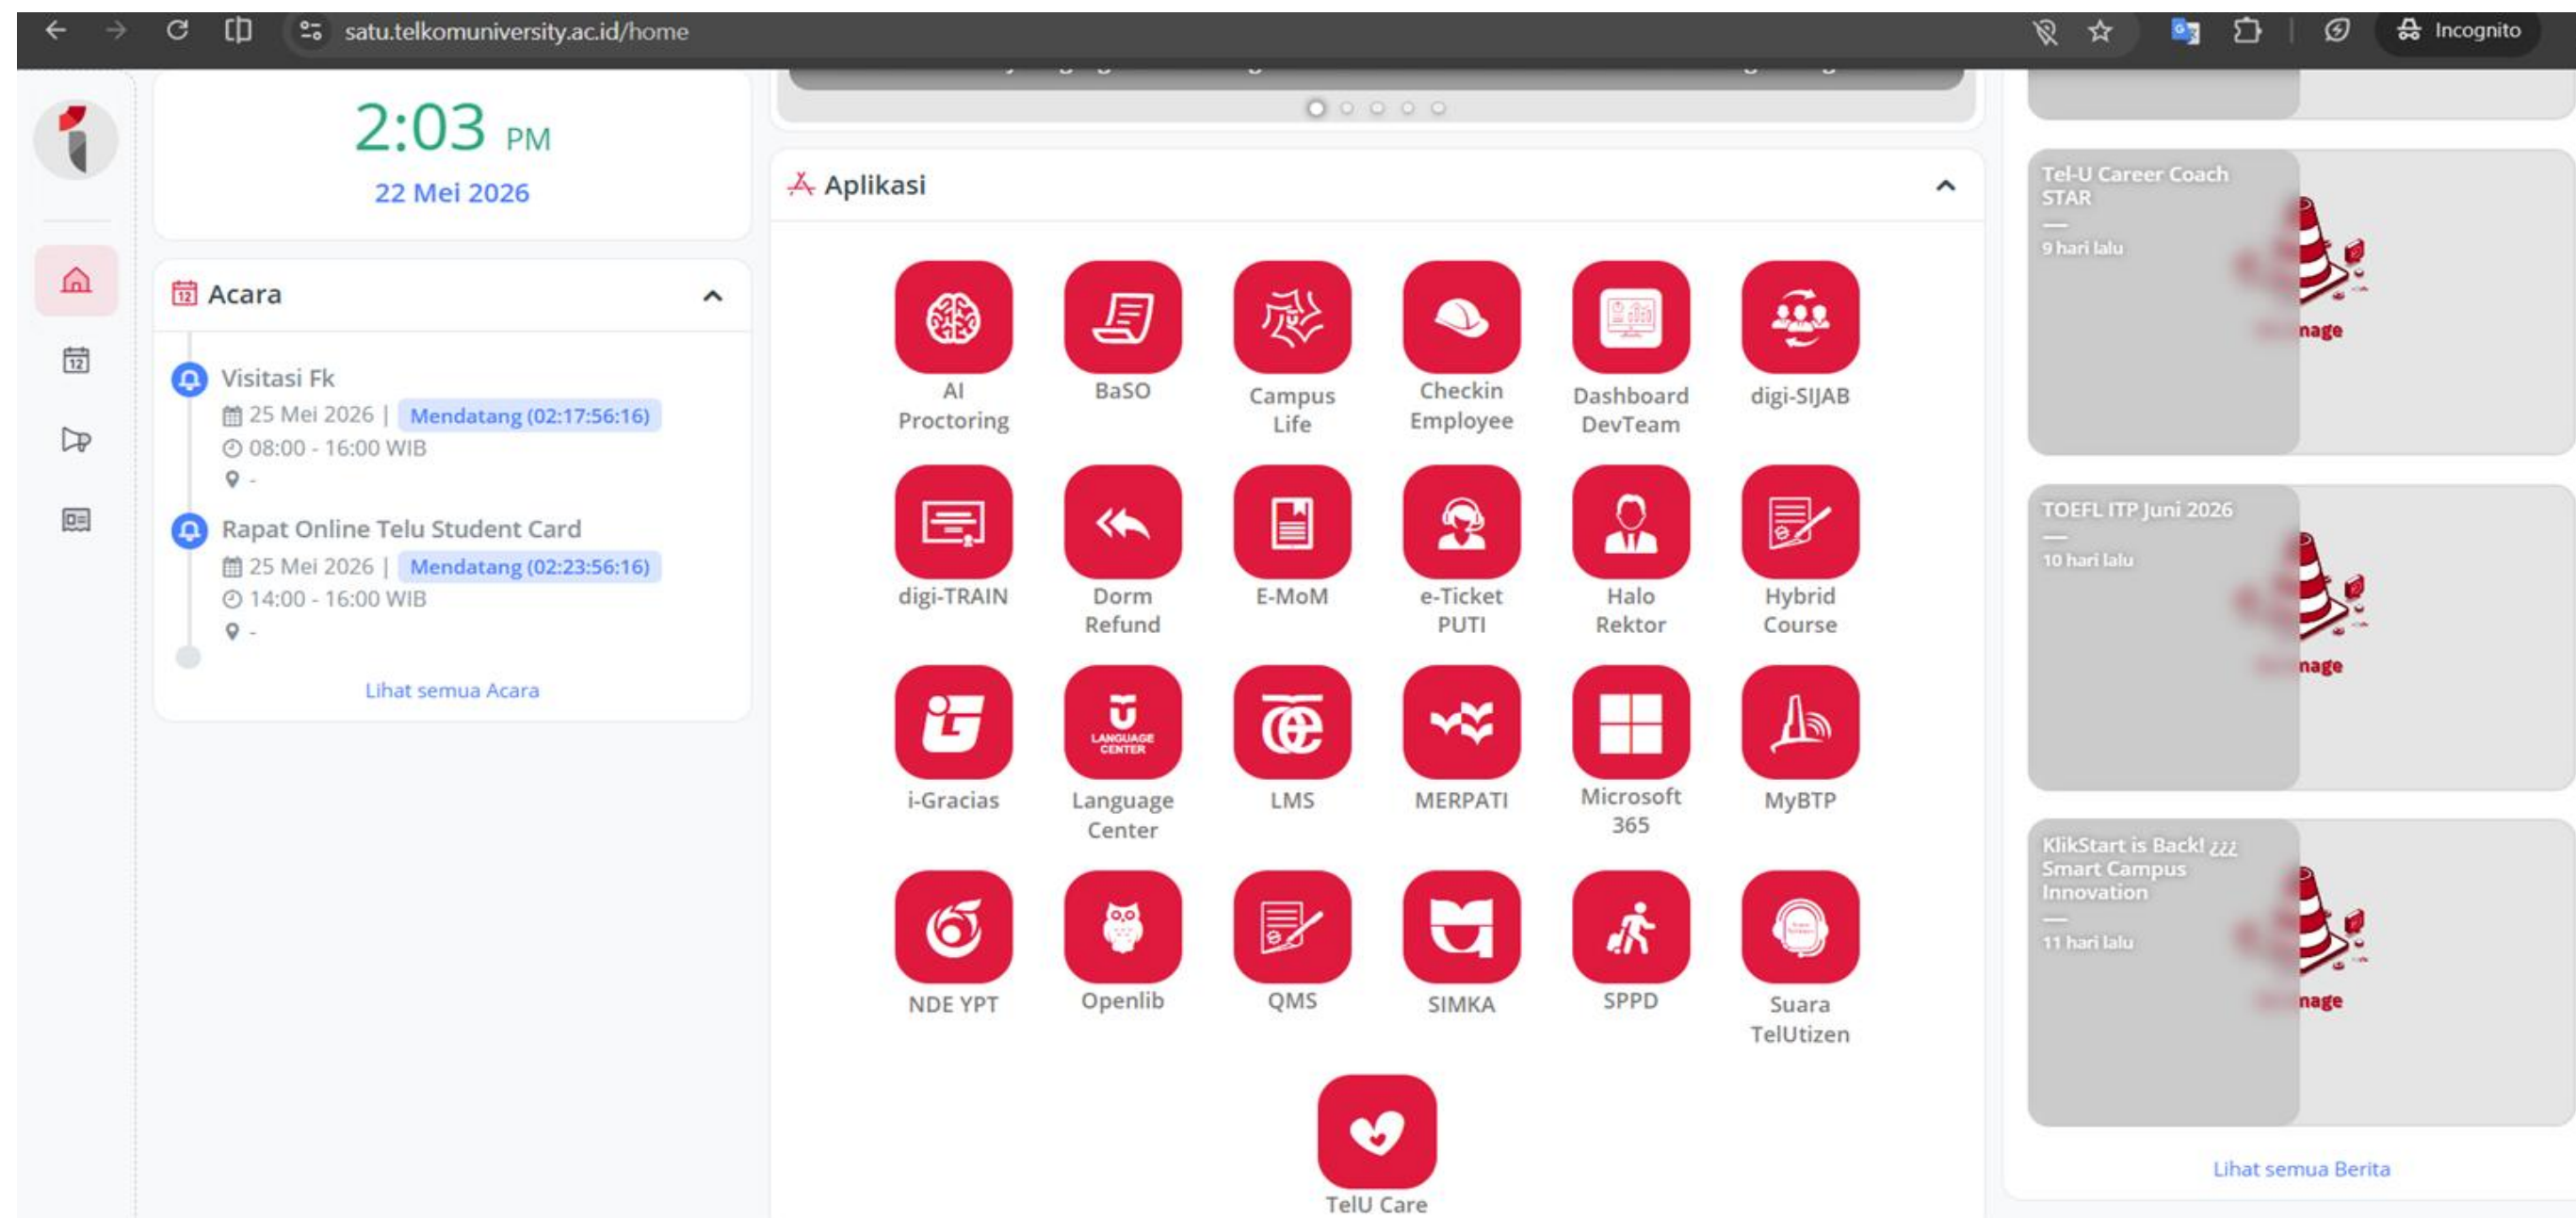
satu.telkomuniversity.ac.id/home

Incognito

2:03 PM
22 Mei 2026

Acara

Visitasi Fk
25 Mei 2026 | Mendatang (02:17:56:16)
08:00 - 16:00 WIB
-

Rapat Online Telu Student Card
25 Mei 2026 | Mendatang (02:23:56:16)
14:00 - 16:00 WIB
-

Lihat semua Acara

Aplikasi

AI Proctoring
BaSO
Campus Life
Checkin Employee
Dashboard DevTeam
digi-SIJAB
digi-TRAIN
Dorm Refund
E-MoM
e-Ticket PUTI
Halo Rektor
Hybrid Course
i-Gracias
LANGUAGE CENTER
Language Center
LMS
MERPATI
Microsoft 365
MyBTP
NDE YPT
Openlib
QMS
SIMKA
SPPD
Suara TelUtizen
TelU Care

Tel-U Career Coach STAR
—
9 hari lalu
nage

TOEFL ITP Juni 2026
—
10 hari lalu
nage

KlikStart is Back! ¿¿¿ Smart Campus Innovation
—
11 hari lalu
nage

Lihat semua Berita